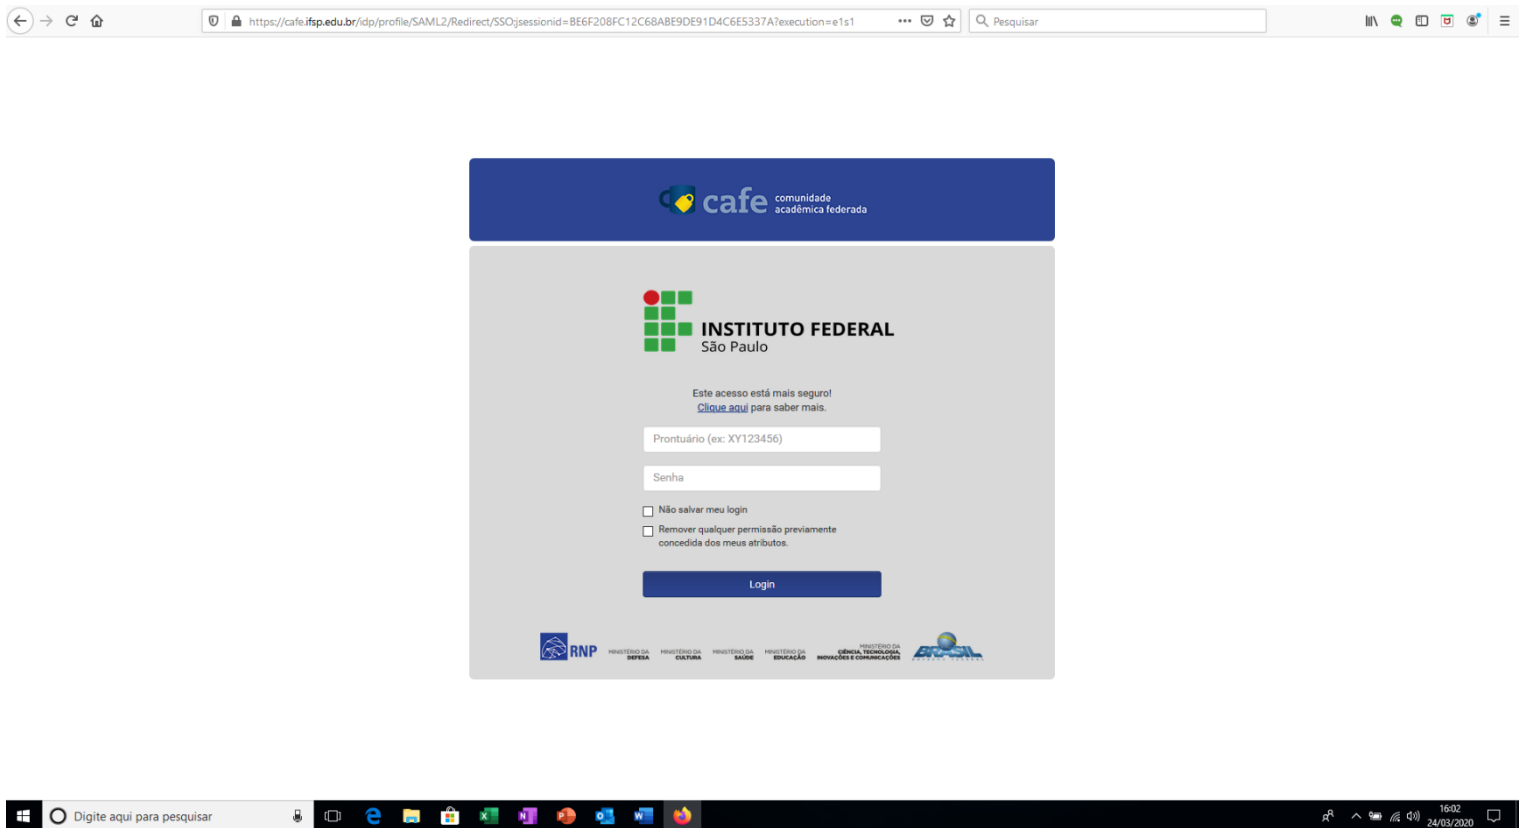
https://cafe.ifsp.edu.br/idp/profile/SAML2/Redirect/SSO;jsessionid=BE6F208FC12C68ABE9DE91D4C6E5337A?execution=e1s1

Pesquisar

cafe comunidade acadêmica federada

INSTITUTO FEDERAL
São Paulo

Este acesso está mais seguro!
Clique aqui para saber mais.

Prontuário (ex: XY123456)

Senha

Não salvar meu login

Remover qualquer permissão previamente concedida dos meus atributos.

Login

RNP MINISTÉRIO DA DEFESA MINISTÉRIO DA CULTURA MINISTÉRIO DA SAÚDE MINISTÉRIO DA EDUCAÇÃO MINISTÉRIO DA CIÊNCIA, TECNOLOGIA, INOVAÇÕES E COMUNICAÇÕES BRASIL

Digite aqui para pesquisar

16:02
24/03/2020